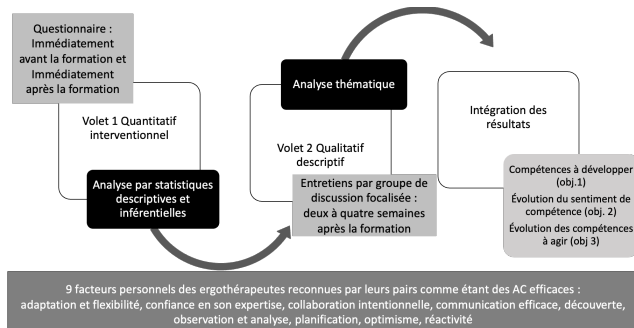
Questionnaire : Immédiatement avant la formation et Immédiatement après la formation

Volet 1 Quantitatif interventionnel

Analyse par statistiques descriptives et inférentielles

Analyse thématique

Volet 2 Qualitatif descriptif

Entretiens par groupe de discussion focalisée : deux à quatre semaines après la formation

Intégration des résultats

Compétences à développer (obj.1)

Évolution du sentiment de compétence (obj. 2)

Évolution des compétences à agir (obj 3)

9 facteurs personnels des ergothérapeutes reconnues par leurs pairs comme étant des AC efficaces : adaptation et flexibilité, confiance en son expertise, collaboration intentionnelle, communication efficace, découverte, observation et analyse, planification, optimisme, réactivité